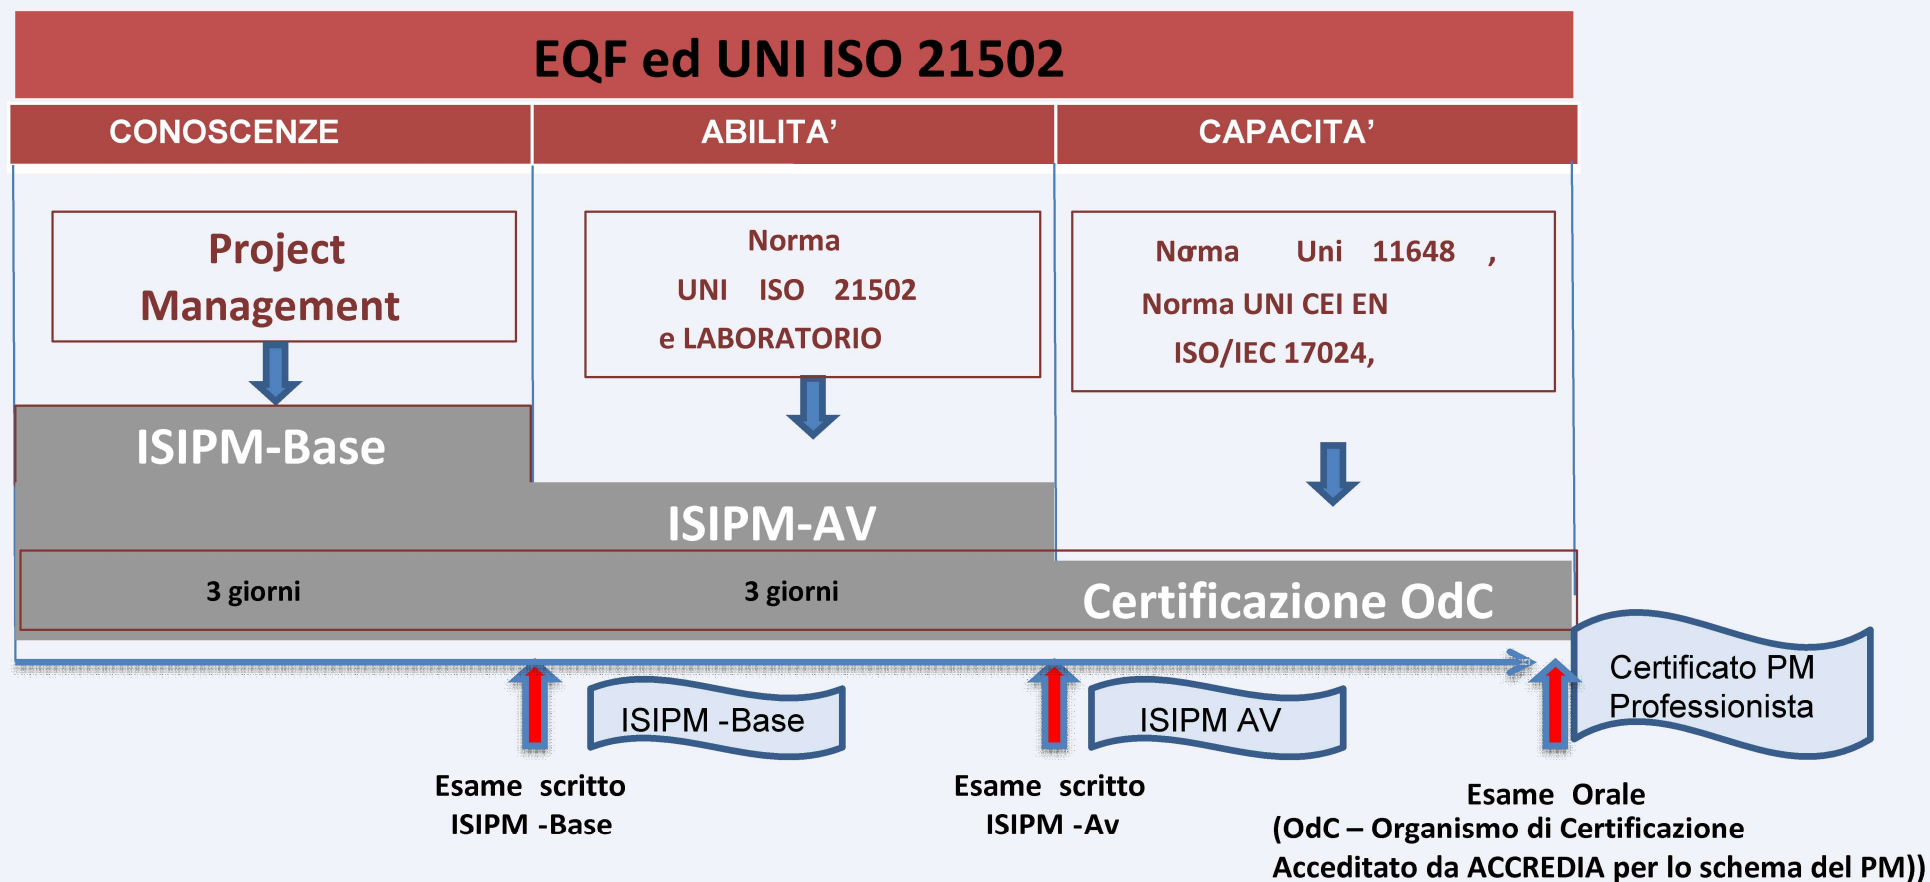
EQF ed UNI ISO 21502

CONOSCENZE

ABILITA'

CAPACITA'

Project Management

Norma UNI ISO 21502 e LABORATORIO

Norma Uni 11648 , Norma UNI CEI EN ISO/IEC 17024,

ISIPM-Base

ISIPM-AV

3 giorni

3 giorni

Certificazione OdC

Certificato PM Professionista

ISIPM -Base

ISIPM AV

Esame scritto ISIPM -Base

Esame scritto ISIPM -Av

Esame Orale (OdC – Organismo di Certificazione Acceditato da ACCREDIA per lo schema del PM))